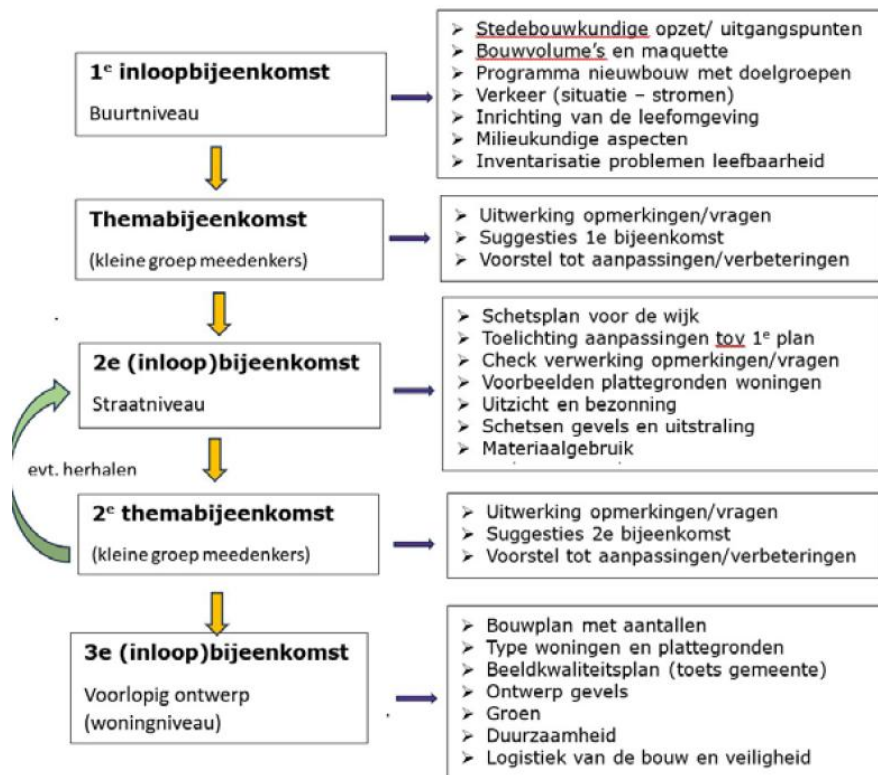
1$^{e}$ inloopbijeenkomst

Buurtniveau

- Stedebouwkundige opzet/ uitgangspunten
- Bouwvolume's en maquette
- Programma nieuwbouw met doelgroepen
- Verkeer (situatie – stromen)
- Inrichting van de leefomgeving
- Milieukundige aspecten
- Inventarisatie problemen leefbaarheid

Themabijeenkomst

(kleine groep meedenkers)

- Uitwerking opmerkingen/vragen
- Suggesties 1e bijeenkomst
- Voorstel tot aanpassingen/verbeteringen

2e (inloop)bijeenkomst

Straatniveau

- Schetsplan voor de wijk
- Toelichting aanpassingen tov 1$^{e}$ plan
- Check verwerking opmerkingen/vragen
- Voorbeelden plattegronden woningen
- Uitzicht en bezonning
- Schetsen gevels en uitstraling
- Materiaalgebruik

evt. herhalen

2$^{e}$ themabijeenkomst

(kleine groep meedenkers)

- Uitwerking opmerkingen/vragen
- Suggesties 2e bijeenkomst
- Voorstel tot aanpassingen/verbeteringen

3e (inloop)bijeenkomst

Voorlopig ontwerp (woningniveau)

- Bouwplan met aantallen
- Type woningen en plattegronden
- Beeldkwaliteitsplan (toets gemeente)
- Ontwerp gevels
- Groen
- Duurzaamheid
- Logistiek van de bouw en veiligheid